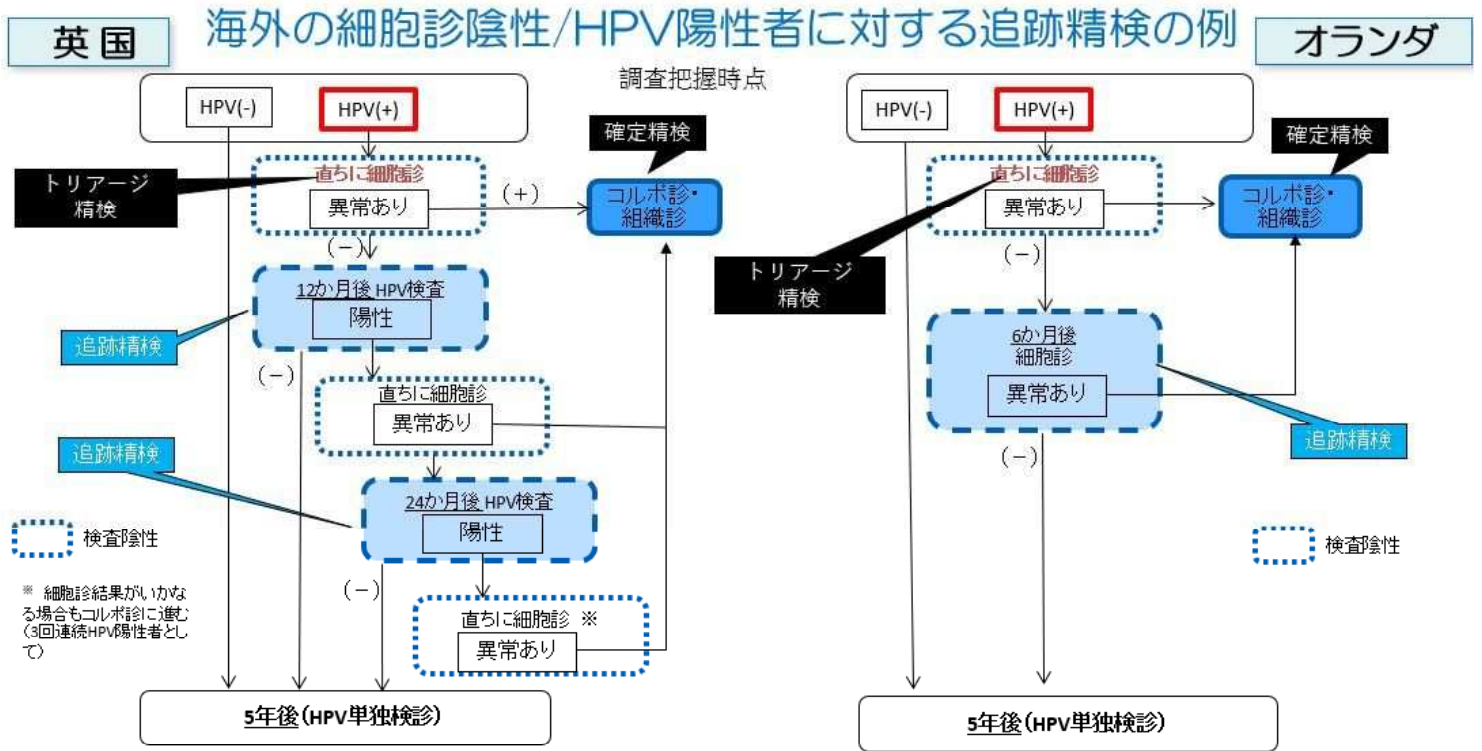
英国

海外の細胞診陰性/HPV陽性者に対する追跡精検の例

オランダ

調査把握時点

HPV(-)

HPV(+)

確定精検

トリアージ精検

直ちに細胞診

異常あり

(+)

コルポ診・組織診

(−)

12か月後 HPV検査

陽性

追跡精検

(−)

直ちに細胞診

異常あり

追跡精検

24か月後 HPV検査

陽性

検査陰性

(−)

※ 細胞診結果がいかなる場合もコルポ診に進む(3回連続HPV陽性者として)

直ちに細胞診 ※

異常あり

5年後(HPV単独検診)

HPV(-)

HPV(+)

確定精検

直ちに細胞診

異常あり

コルポ診・組織診

(−)

トリアージ精検

6か月後

細胞診

異常あり

追跡精検

(−)

検査陰性

5年後(HPV単独検診)